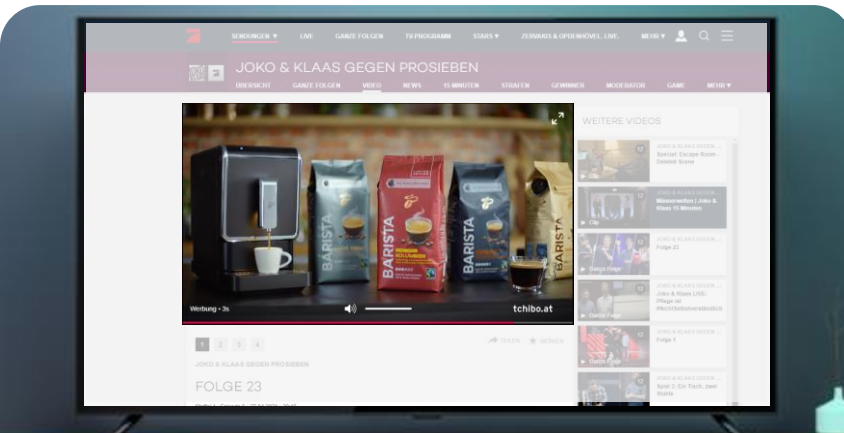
SENDUNGEN ▾ LIVE GANZE FOLGEN TV PROGRAMM STARS ▾ ZERVAKIS & OPDENHÖVEL. LIVE. MEHR ▾

JOKO & KLAAS GEGEN PROSIEBEN

ÜBERSICHT GANZE FOLGEN VIDEO NEWS 15 MINUTEN STRAFEN GEWINNER MODERATOR GAME MEHR ▾

BARISTA BARISTA BARISTA BARISTA

Werbung • 3s

tchibo.at

WEITERE VIDEOS

JOKO & KLAAS GEGEN ... Spezial: Escape Room - Deleted Scene

Clip

JOKO & KLAAS GEGEN ... Wasserwerfen | Joko & Klaas 15 Minuten

Clip

JOKO & KLAAS GEGEN ... Folge 23

Ganze Folge

JOKO & KLAAS GEGEN ... Joko & Klaas LIVE: Pflege ist #nichtselbstverständlich

Ganze Folge

JOKO & KLAAS GEGEN ... Folge 1

Ganze Folge

JOKO & KLAAS GEGEN ... Spiel 2: Ein Tisch, zwei Stühle

1 2 3 4

TEILEN MERKEN

JOKO & KLAAS GEGEN PROSIEBEN

FOLGE 23